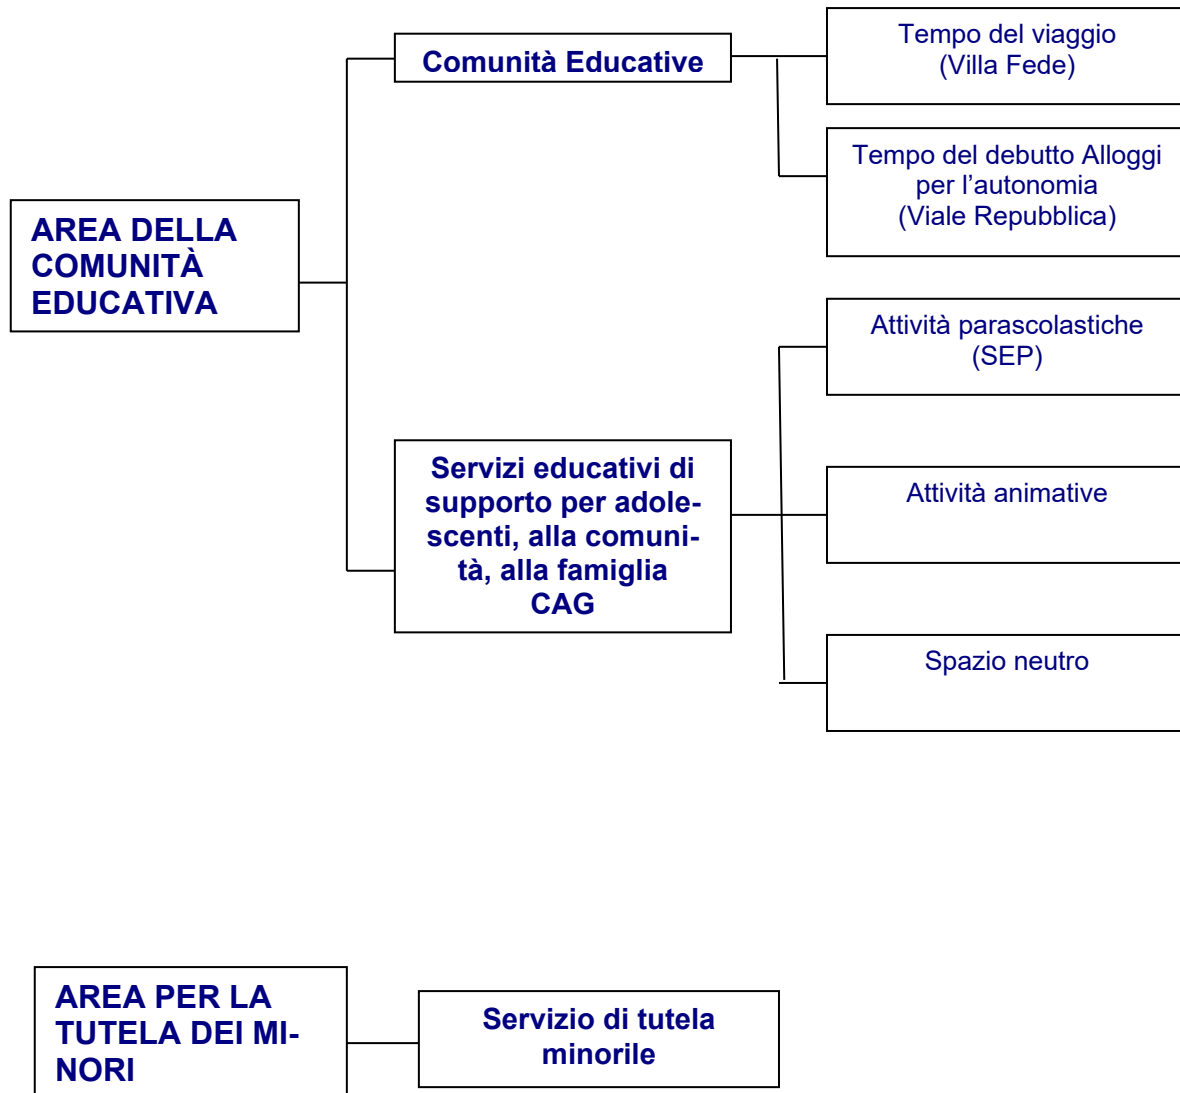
AREA DELLA COMUNITÀ EDUCATIVA

Comunità Educative

Tempo del viaggio (Villa Fede)

Tempo del debutto Alloggi per l'autonomia (Viale Repubblica)

Servizi educativi di supporto per adolescenti, alla comunità, alla famiglia CAG

Attività parascolastiche (SEP)

Attività animative

Spazio neutro

AREA PER LA TUTELA DEI MINORI

Servizio di tutela minorile